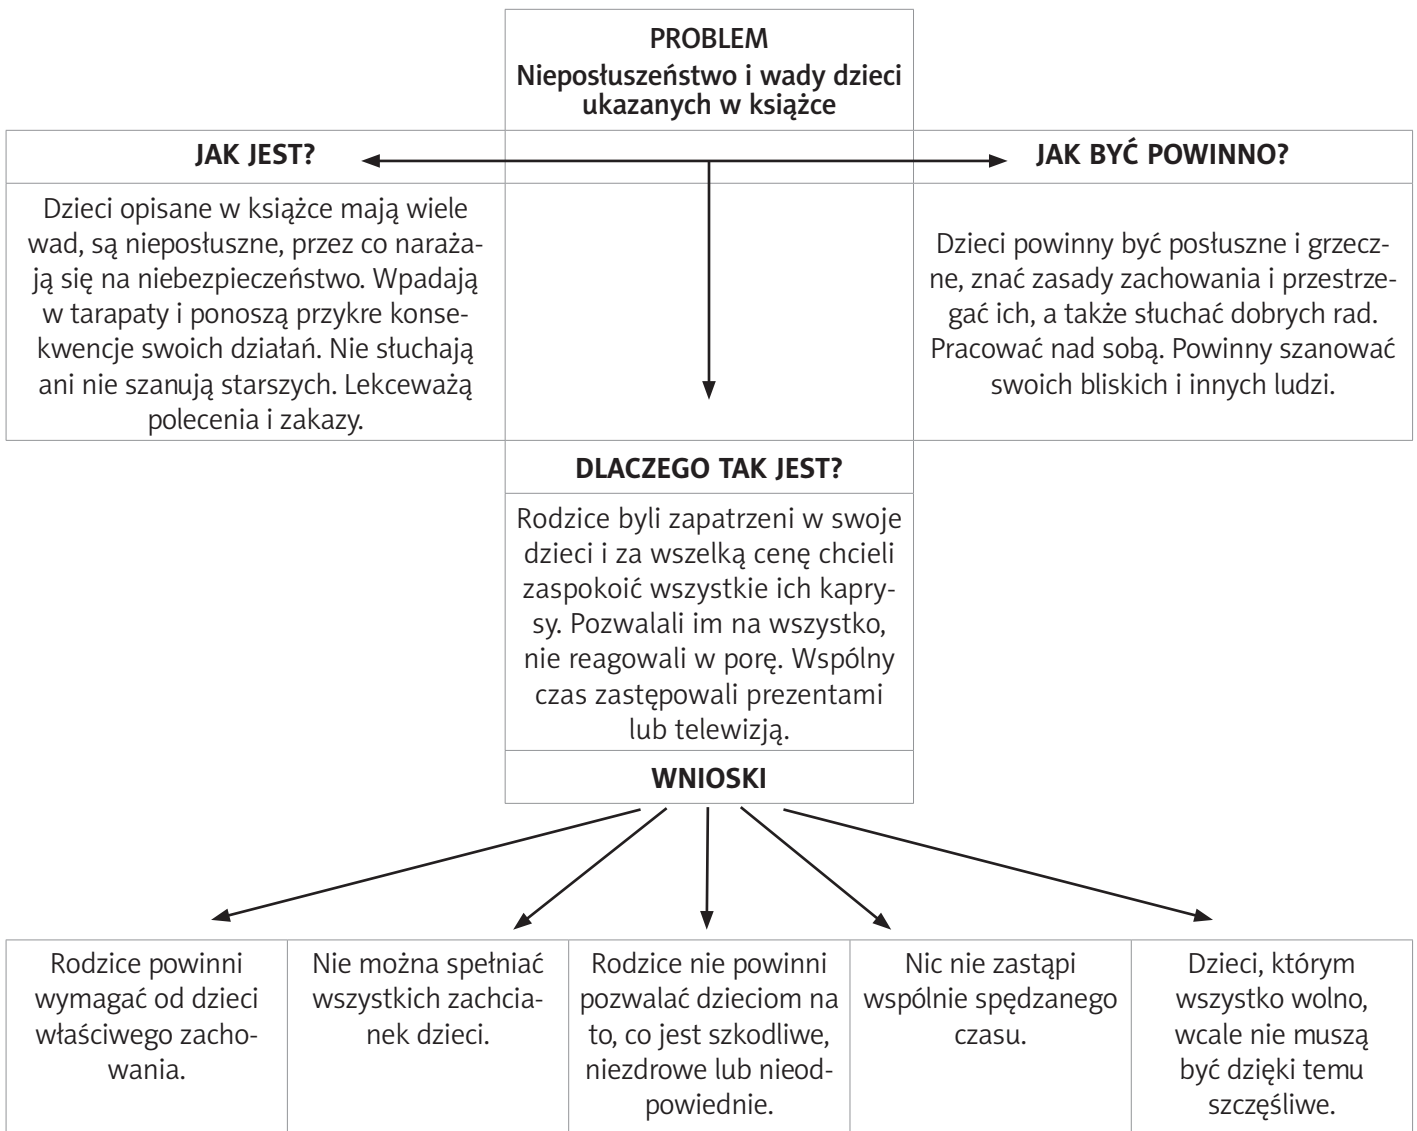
PROBLEM
Nieposłuszeństwo i wady dzieci ukazanych w książce

JAK JEST?

Dzieci opisane w książce mają wiele wad, są nieposłuszne, przez co narażają się na niebezpieczeństwo. Wpadają w tarapaty i ponoszą przykre konsekwencje swoich działań. Nie słuchają ani nie szanują starszych. Lekceważą polecenia i zakazy.

JAK BYĆ POWINNO?

Dzieci powinny być posłuszne i grzeczne, znać zasady zachowania i przestrzegać ich, a także słuchać dobrych rad. Pracować nad sobą. Powinny szanować swoich bliskich i innych ludzi.

DLACZEGO TAK JEST?

Rodzice byli zapatrzeni w swoje dzieci i za wszelką cenę chcieli zaspokoić wszystkie ich kaprysy. Pozwalali im na wszystko, nie reagowali w porę. Wspólny czas zastępowali prezentami lub telewizją.

WNIOSKI

| Rodzice powinni wymagać od dzieci właściwego zachowania. | Nie można spełniać wszystkich zachcianek dzieci. | Rodzice nie powinni pozwalać dzieciom na to, co jest szkodliwe, niezdrowe lub nieodpowiednie. | Nic nie zastąpi wspólnie spędzanego czasu. | Dzieci, którym wszystko wolno, wcale nie muszą być dzięki temu szczęśliwe. |
|---|---|---|---|---|